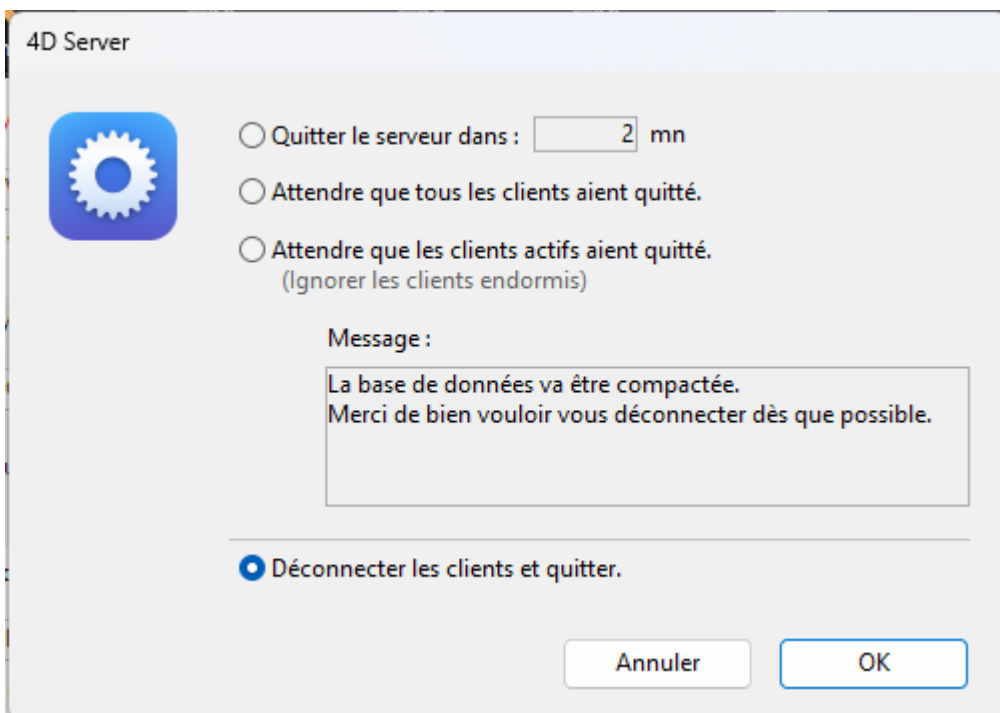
4D Server

Quitter le serveur dans : 2 mn

Attendre que tous les clients aient quitté.

Attendre que les clients actifs aient quitté.
(Ignorer les clients endormis)

Message :

La base de données va être compactée.
Merci de bien vouloir vous déconnecter dès que possible.

Déconnecter les clients et quitter.

Annuler

OK